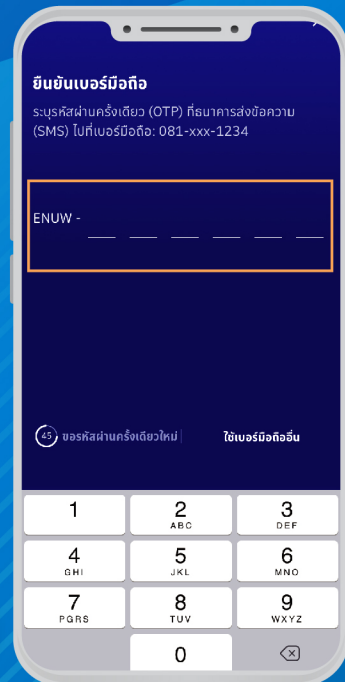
ยืนยันเบอร์มือถือ

ระบุรหัสผ่านครั้งเดียว (OTP) ที่ธนาคารส่งข้อความ (SMS) ไปที่เบอร์มือถือ: 081-xxx-1234

ENUW -

45 ขอรหัสผ่านครั้งเดียวใหม่ | ใช้เบอร์มือถืออื่น

1
2 ABC
3 DEF
4 GHI
5 JKL
6 MNO
7 PQRS
8 TUV
9 WXYZ
0